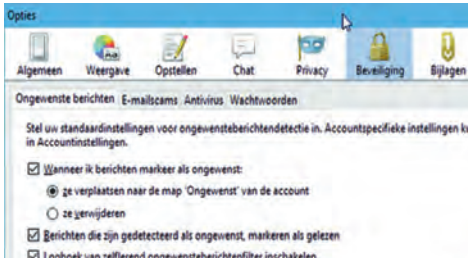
Opties

Algemeen Weergave Opstellen Chat Privacy Beveiliging Bijlagen

Ongewenste berichten E-mailscams Antivirus Wachtwoorden

Stel uw standaardinstellingen voor ongewensteberichtendetectie in. Accountspecifieke instellingen k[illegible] in Accountinstellingen.

Wanneer ik berichten markeer als ongewenst:

ze verplaatsen naar de map 'Ongewenst' van de account

ze verwijderen

Berichten die zijn gedetecteerd als ongewenst, markeren als gelezen

Logboek van zelflerend ongewensteberichtenfilter inschakelen